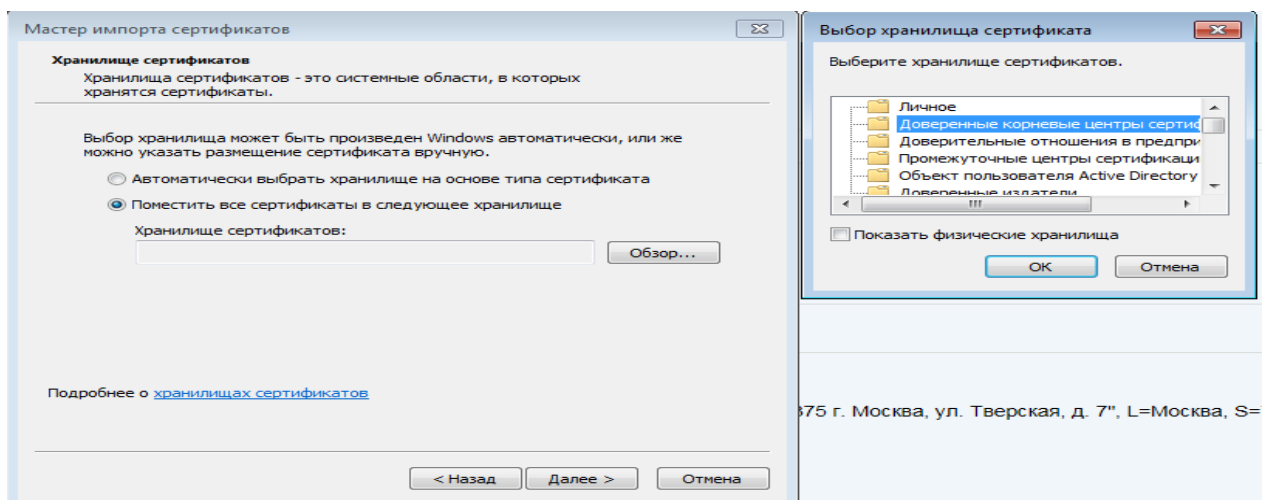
Мастер импорта сертификатов

Хранилище сертификатов
Хранилища сертификатов - это системные области, в которых хранятся сертификаты.

Выбор хранилища может быть произведен Windows автоматически, или же можно указать размещение сертификата вручную.

Автоматически выбрать хранилище на основе типа сертификата

Поместить все сертификаты в следующее хранилище

Хранилище сертификатов:

Обзор...

Подробнее о хранилищах сертификатов

< Назад   Далее >   Отмена

Выбор хранилища сертификата

Выберите хранилище сертификатов.

Личное
Доверенные корневые центры сертис
Доверительные отношения в предпри
Промежуточные центры сертификаци
Объект пользователя Active Directory
Доверенные издатели

Показать физические хранилища

OK   Отмена

375 г. Москва, ул. Тверская, д. 7", L=Москва, S=